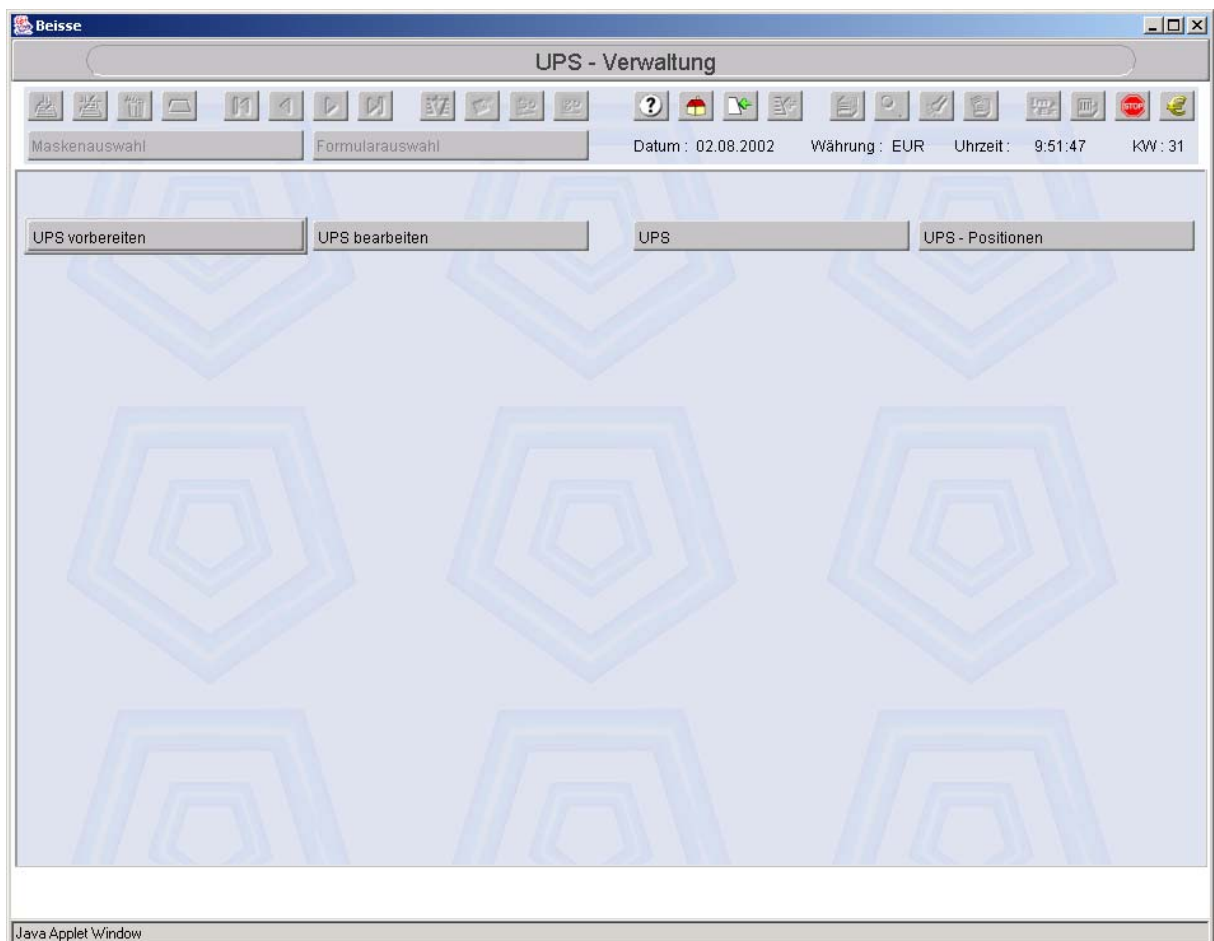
Beisse

UPS - Verwaltung

STOP

Maskenauswahl

Formularauswahl

Datum : 02.08.2002

Währung : EUR

Uhrzeit : 9:51:47

KW : 31

UPS vorbereiten

UPS bearbeiten

UPS

UPS - Positionen

Java Applet Window